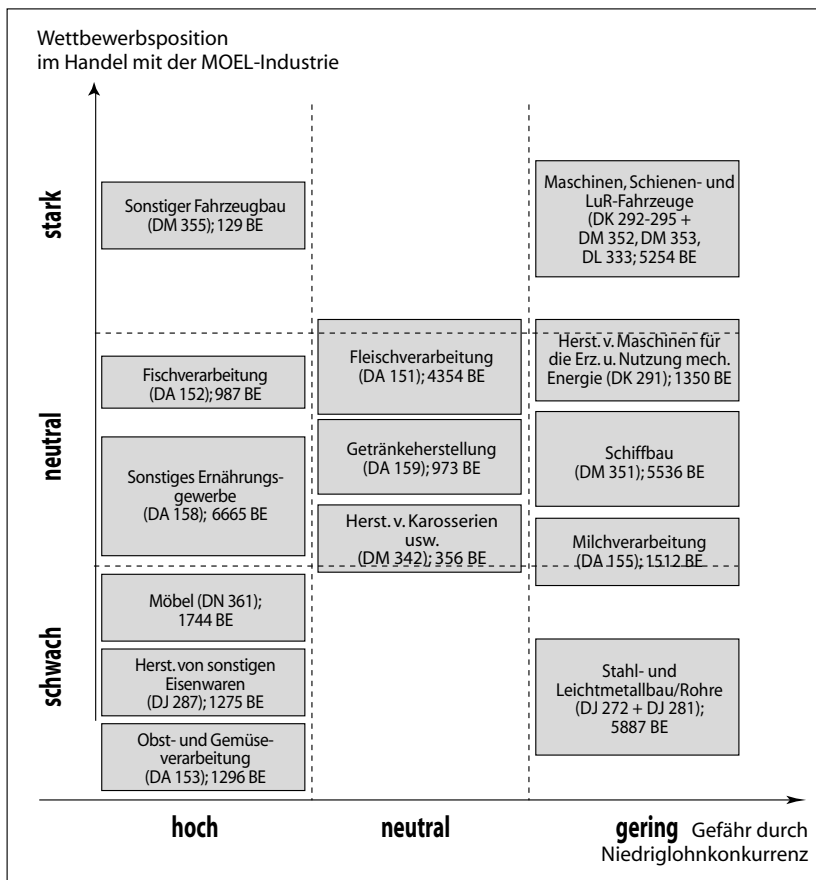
Wettbewerbsposition im Handel mit der MOEL-Industrie

stark

neutral

schwach

Sonstiger Fahrzeugbau (DM 355); 129 BE

Fischverarbeitung (DA 152); 987 BE

Sonstiges Ernährungsgewerbe (DA 158); 6665 BE

Möbel (DN 361); 1744 BE

Herst. von sonstigen Eisenwaren (DJ 287); 1275 BE

Obst- und Gemüseverarbeitung (DA 153); 1296 BE

Fleischverarbeitung (DA 151); 4354 BE

Getränkeherstellung (DA 159); 973 BE

Herst. v. Karosserien usw. (DM 342); 356 BE

Maschinen, Schienen- und LuR-Fahrzeuge (DK 292-295 + DM 352, DM 353, DL 333; 5254 BE

Herst. v. Maschinen für die Erz. u. Nutzung mech. Energie (DK 291); 1350 BE

Schiffbau (DM 351); 5536 BE

Milchverarbeitung (DA 155); 1512 BE

Stahl- und Leichtmetallbau/Rohre (DJ 272 + DJ 281); 5887 BE

hoch

neutral

gering Gefähr durch Niedriglohnkonkurrenz